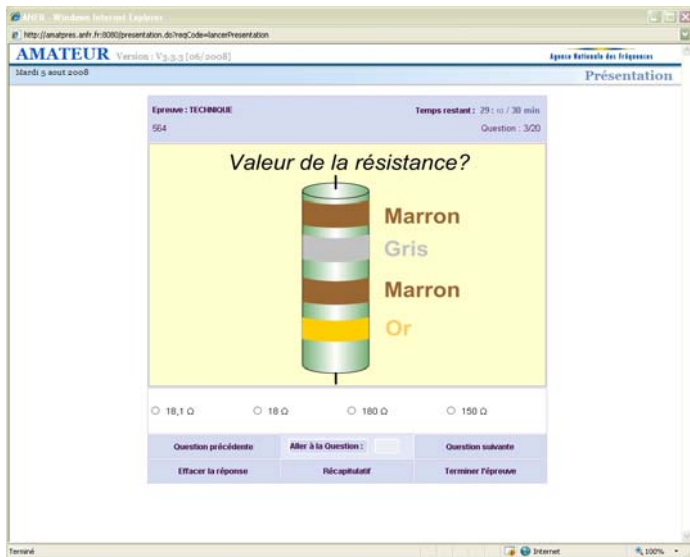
ANFR - Windows Internet Explorer
http://amatpres.anfr.fr:8080/presentation.do?reqCode=lancerPresentation

AMATEUR Version : V3.3.3 [06/2008]
Agence Nationale des Fréquences
Mardi 5 aout 2008
Présentation

Epreuve : TECHNIQUE
564
Temps restant : 29 : 10 / 30 min
Question : 3/20

Valeur de la résistance?

Marron
Gris
Marron
Or

○ 18,1 Ω ○ 18 Ω ○ 180 Ω ○ 150 Ω

Question précédente
Aller à la Question :
Question suivante
Effacer la réponse
Récapitulatif
Terminer l'épreuve

Terminé
Internet
100%